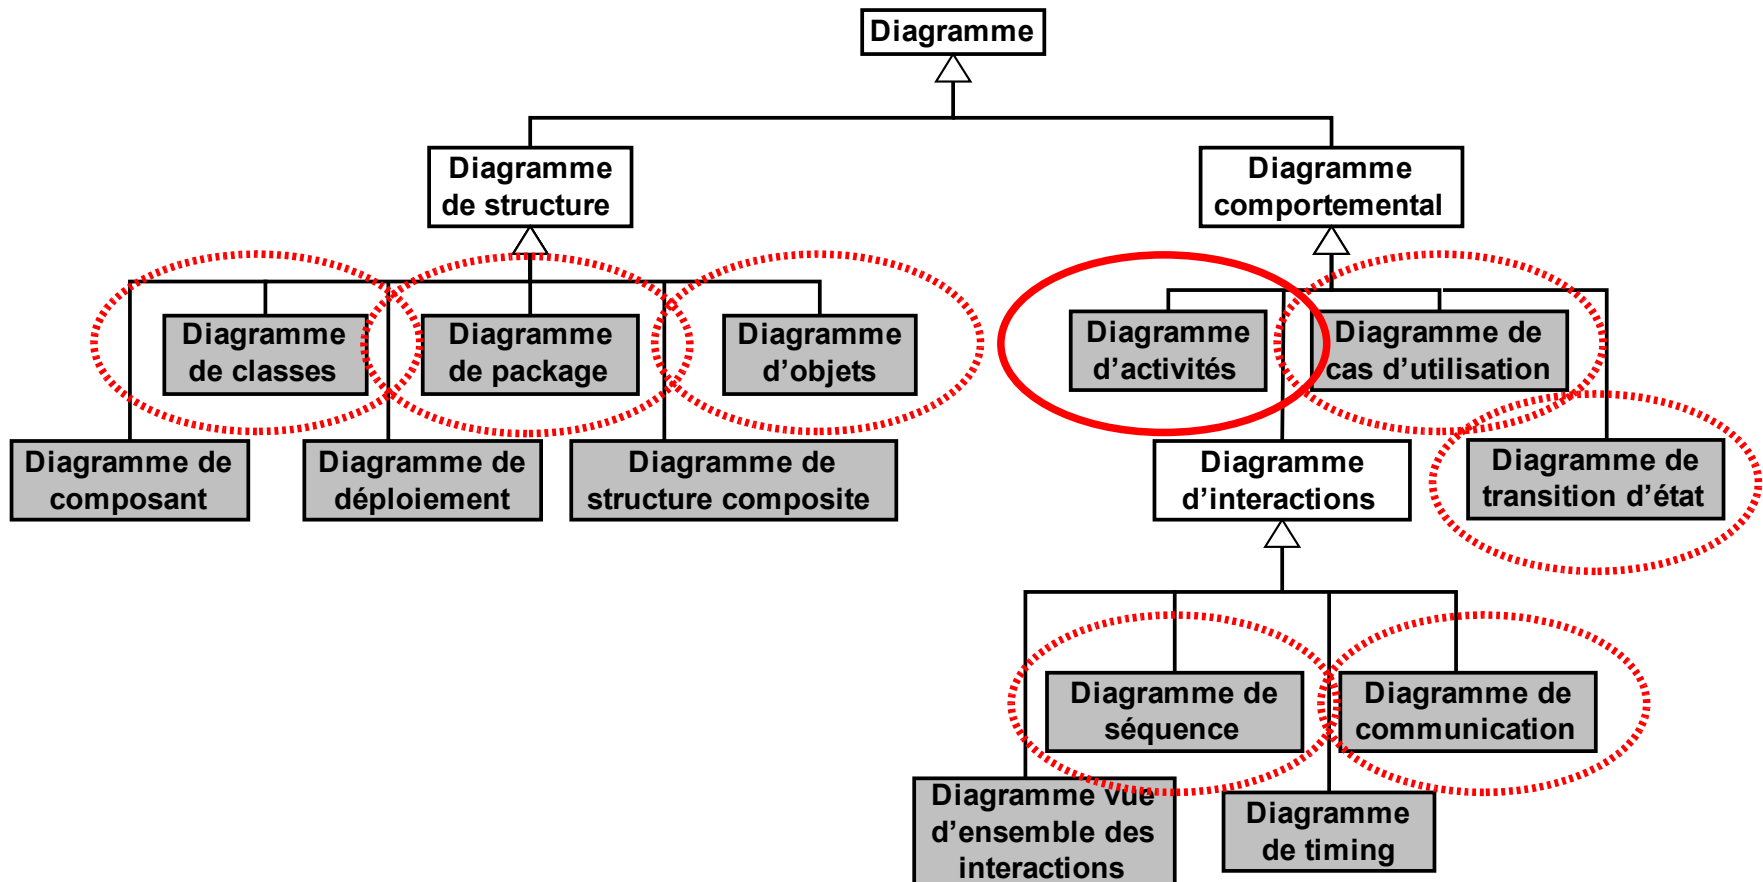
Diagramme

Diagramme de structure

Diagramme comportemental

Diagramme de classes

Diagramme de package

Diagramme d'objets

Diagramme d'activités

Diagramme de cas d'utilisation

Diagramme de composant

Diagramme de déploiement

Diagramme de structure composite

Diagramme d'interactions

Diagramme de transition d'état

Diagramme de séquence

Diagramme de communication

Diagramme vue d'ensemble des interactions

Diagramme de timing